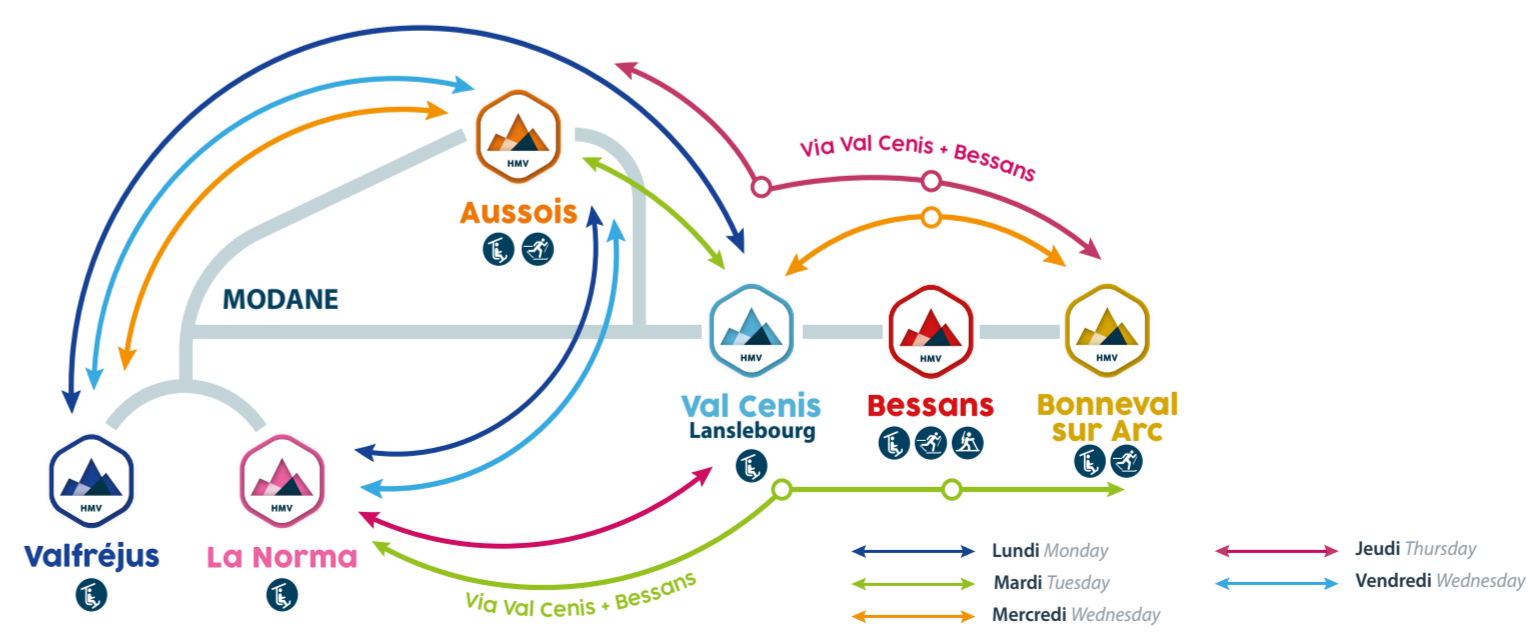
Via Val Cenis + Bessans

HMV

Aussois

MODANE

HMV

Val Cenis
Lanslebourg

HMV

Bessans

HMV

Bonneval sur Arc

HMV

Valfréjus

HMV

La Norma

Via Val Cenis + Bessans

Lundi Monday
Mardi Tuesday
Mercredi Wednesday
Jeudi Thursday
Vendredi Wednesday